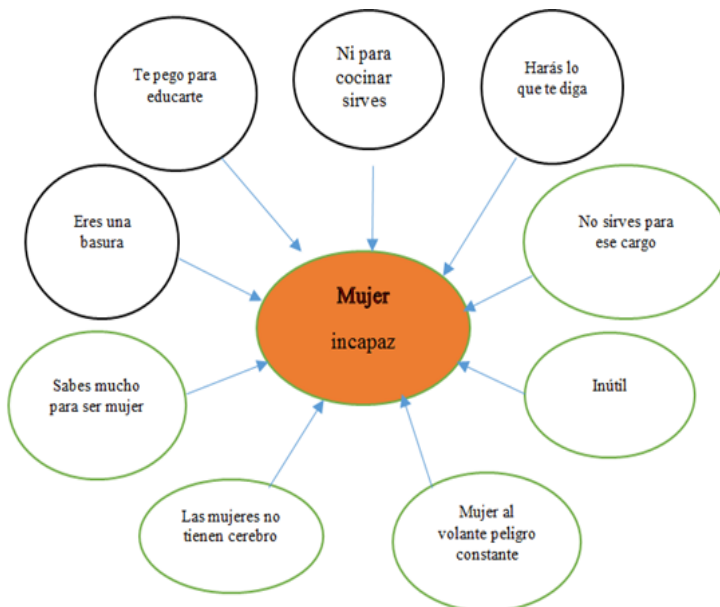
Te pego para educarte

Ni para cocinar sirves

Harás lo que te diga

Eres una basura

No sirves para ese cargo

Mujer

incapaz

Sabes mucho para ser mujer

Inútil

Las mujeres no tienen cerebro

Mujer al volante peligro constante